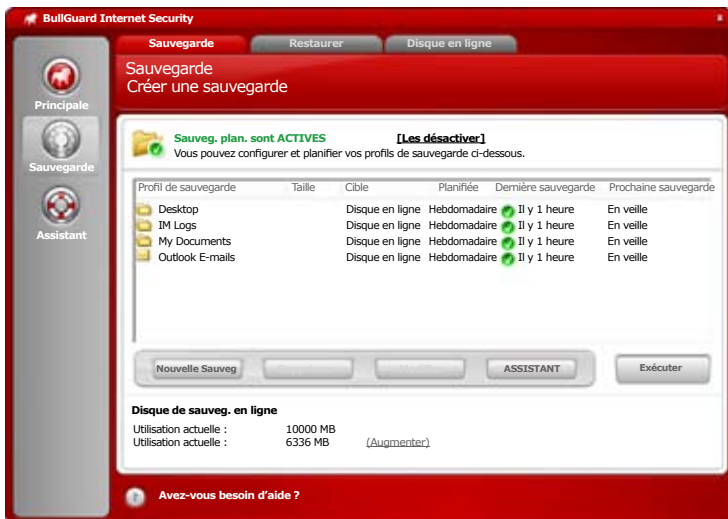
BullGuard Internet Security

Principale
Sauvegarde
Assistant

Sauvegarde | Restaurer | Disque en ligne

Sauvegarde
Créer une sauvegarde

Sauveg. plan. sont ACTIVES [Les désactiver]
Vous pouvez configurer et planifier vos profils de sauvegarde ci-dessous.

| Profil de sauvegarde | Taille | Cible | Planifiée | Dernière sauvegarde | Prochaine sauvegarde |
|---|---|---|---|---|---|
| Desktop | | Disque en ligne | Hebdomadaire | Il y 1 heure | En veille |
| IM Logs | | Disque en ligne | Hebdomadaire | Il y 1 heure | En veille |
| My Documents | | Disque en ligne | Hebdomadaire | Il y 1 heure | En veille |
| Outlook E-mails | | Disque en ligne | Hebdomadaire | Il y 1 heure | En veille |

Nouvelle Sauveg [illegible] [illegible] ASSISTANT Exécuter

Disque de sauveg. en ligne
Utilisation actuelle : 10000 MB
Utilisation actuelle : 6336 MB (Augmenter)

Avez-vous besoin d'aide ?